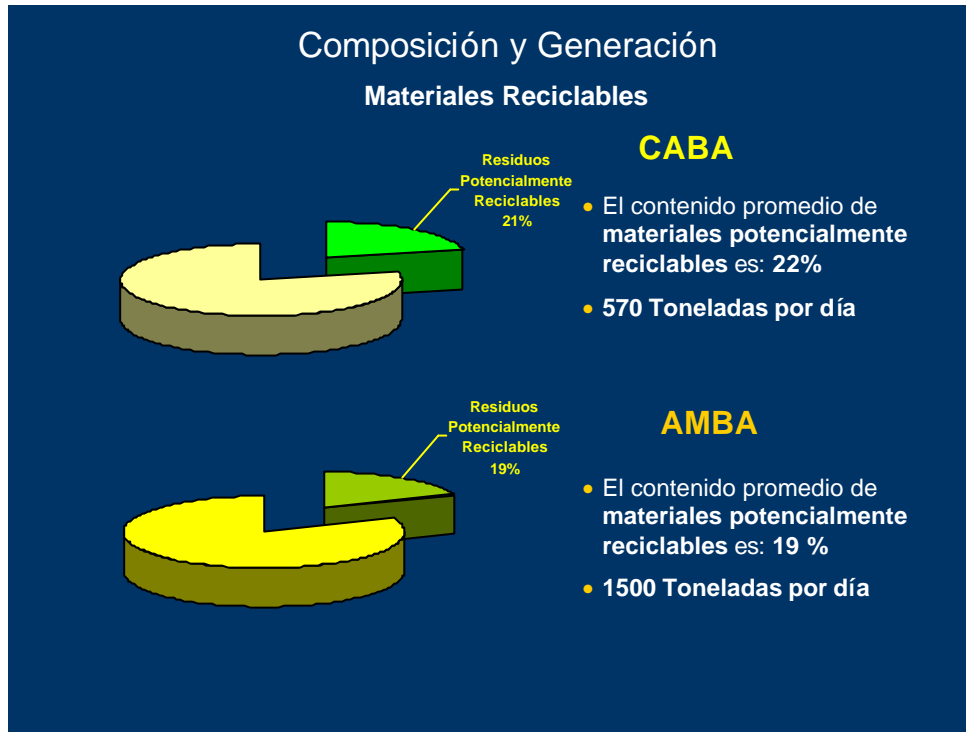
Composición y Generación

Materiales Reciclables

Residuos Potencialmente Reciclables 21%

CABA

- El contenido promedio de **materiales potencialmente reciclables** es: **22%**
- **570 Toneladas por día**

Residuos Potencialmente Reciclables 19%

AMBA

- El contenido promedio de **materiales potencialmente reciclables** es: **19 %**
- **1500 Toneladas por día**